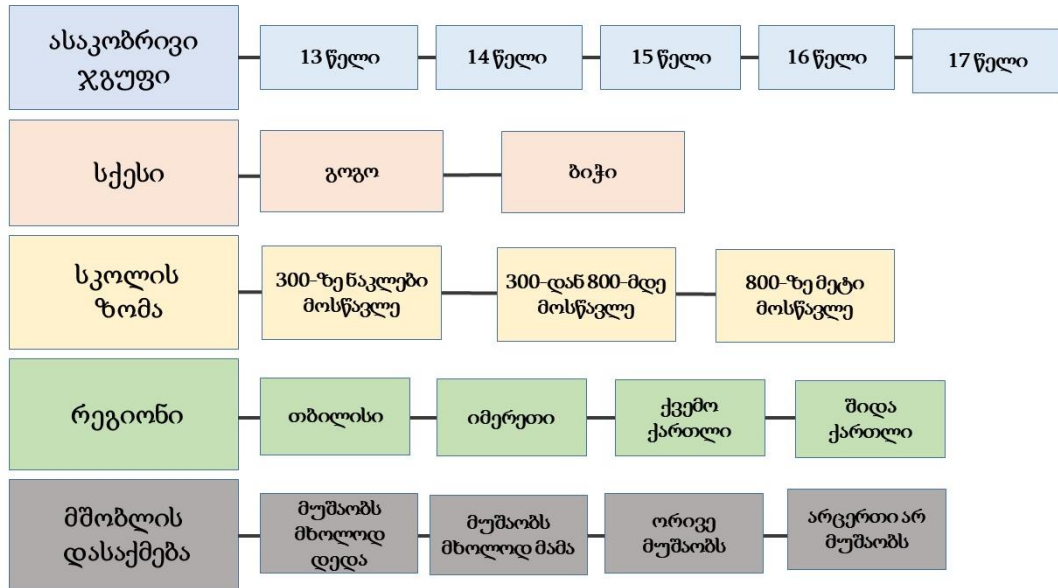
ასაკობრივი ჯგუფი

13 წელი

14 წელი

15 წელი

16 წელი

17 წელი

სქესი

გოგო

ბიჭი

სკოლის ზომა

300-ზე ნაკლები მოსწავლე

300-დან 800-მდე მოსწავლე

800-ზე მეტი მოსწავლე

რეგიონი

თბილისი

იმერეთი

ქვემო ქართლი

შიდა ქართლი

მშობლის დასაქმება

მუშაობს მხოლოდ დედა

მუშაობს მხოლოდ მამა

ორივე მუშაობს

არცერთი არ მუშაობს